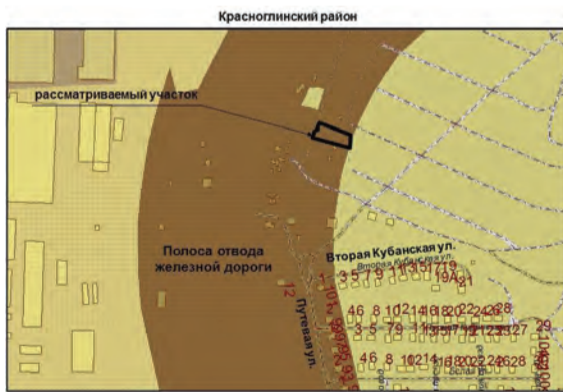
Красноглинский район

рассматриваемый участок

Полоса отвода железной дороги

Вторая Кубанская ул.

Вторая Кубанская ул.

Путевая ул.

1 3 5 7 9 11 13 15 17 19 19А 21

12

10

4 6 8 10 12 14 16 18 20 22 24 26 28

3 5 7 9 11 13 15 17 19 21 23 25 27 29

4 6 8 10 12 14 16 18 20 22 24 26 28

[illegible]